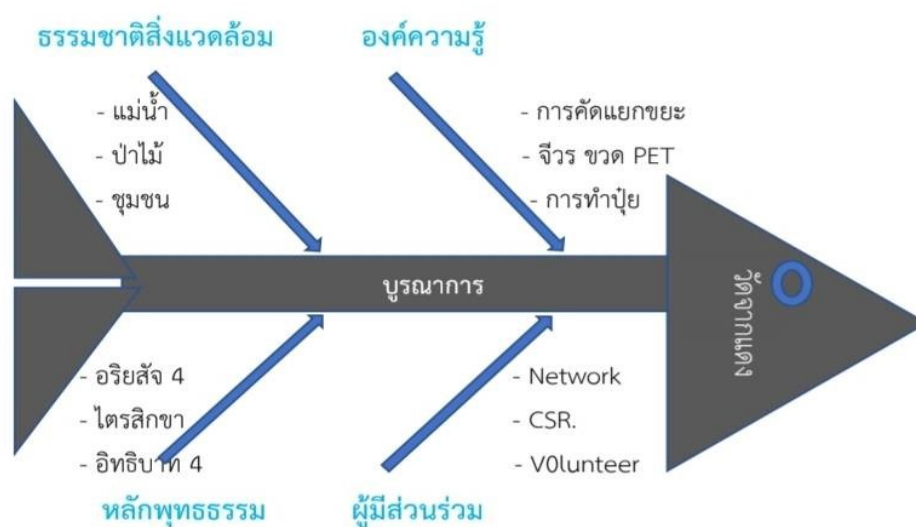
ธรรมชาติสิ่งแวดล้อม

- แม่น้ำ
- ป่าไม้
- ชุมชน

องค์ความรู้

- การคัดแยกขยะ
- จีวร ขวด PET
- การทำปุ๋ย

บูรณาการ

วัดจากแดง

- อริยสัจ 4
- ไตรสิกขา
- อิทธิบาท 4

หลักพุทธธรรม

- Network
- CSR.
- V0lunteer

ผู้มีส่วนร่วม